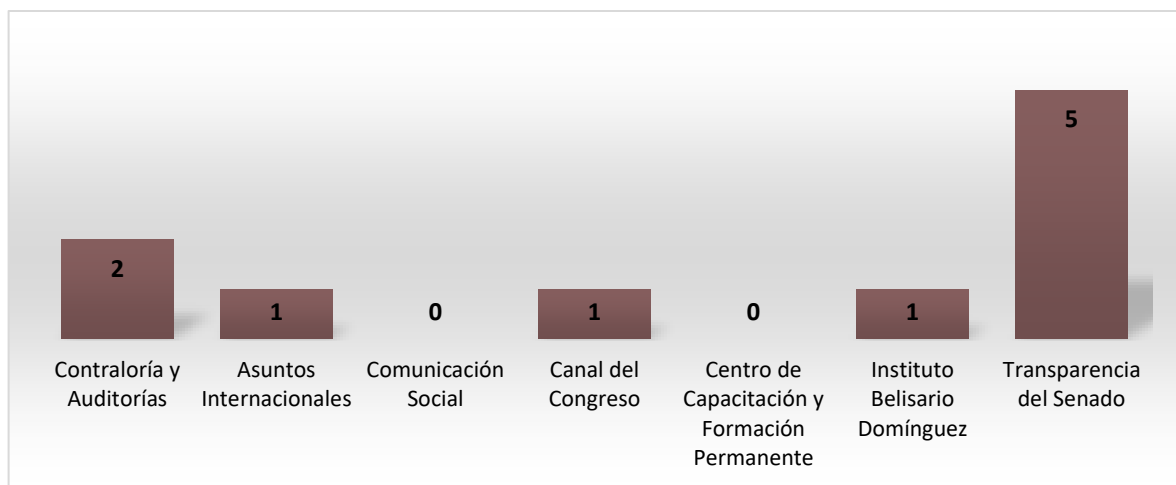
2
1
0
1
0
1
5

Contraloría y Auditorías
Asuntos Internacionales
Comunicación Social
Canal del Congreso
Centro de Capacitación y Formación Permanente
Instituto Belisario Domínguez
Transparencia del Senado